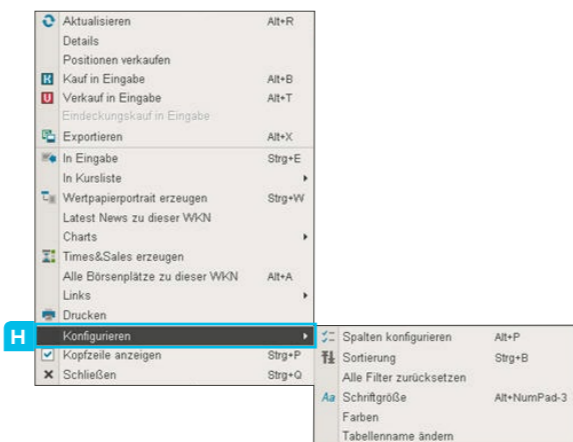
Aktualisieren Alt+R
Details
Positionen verkaufen
K Kauf in Eingabe Alt+B
U Verkauf in Eingabe Alt+T
Eindeckungskauf in Eingabe
Exportieren Alt+X
In Eingabe Strg+E
In Kursliste
Wertpapierportrait erzeugen Strg+W
Latest News zu dieser WKN
Charts
Times&Sales erzeugen
Alle Börsenplätze zu dieser WKN Alt+A
Links
Drucken
H Konfigurieren
Kopfzeile anzeigen Strg+P
Schließen Strg+Q

Spalten konfigurieren Alt+P
Sortierung Strg+B
Alle Filter zurücksetzen
Aa Schriftgröße Alt+NumPad-3
Farben
Tabellenname ändern